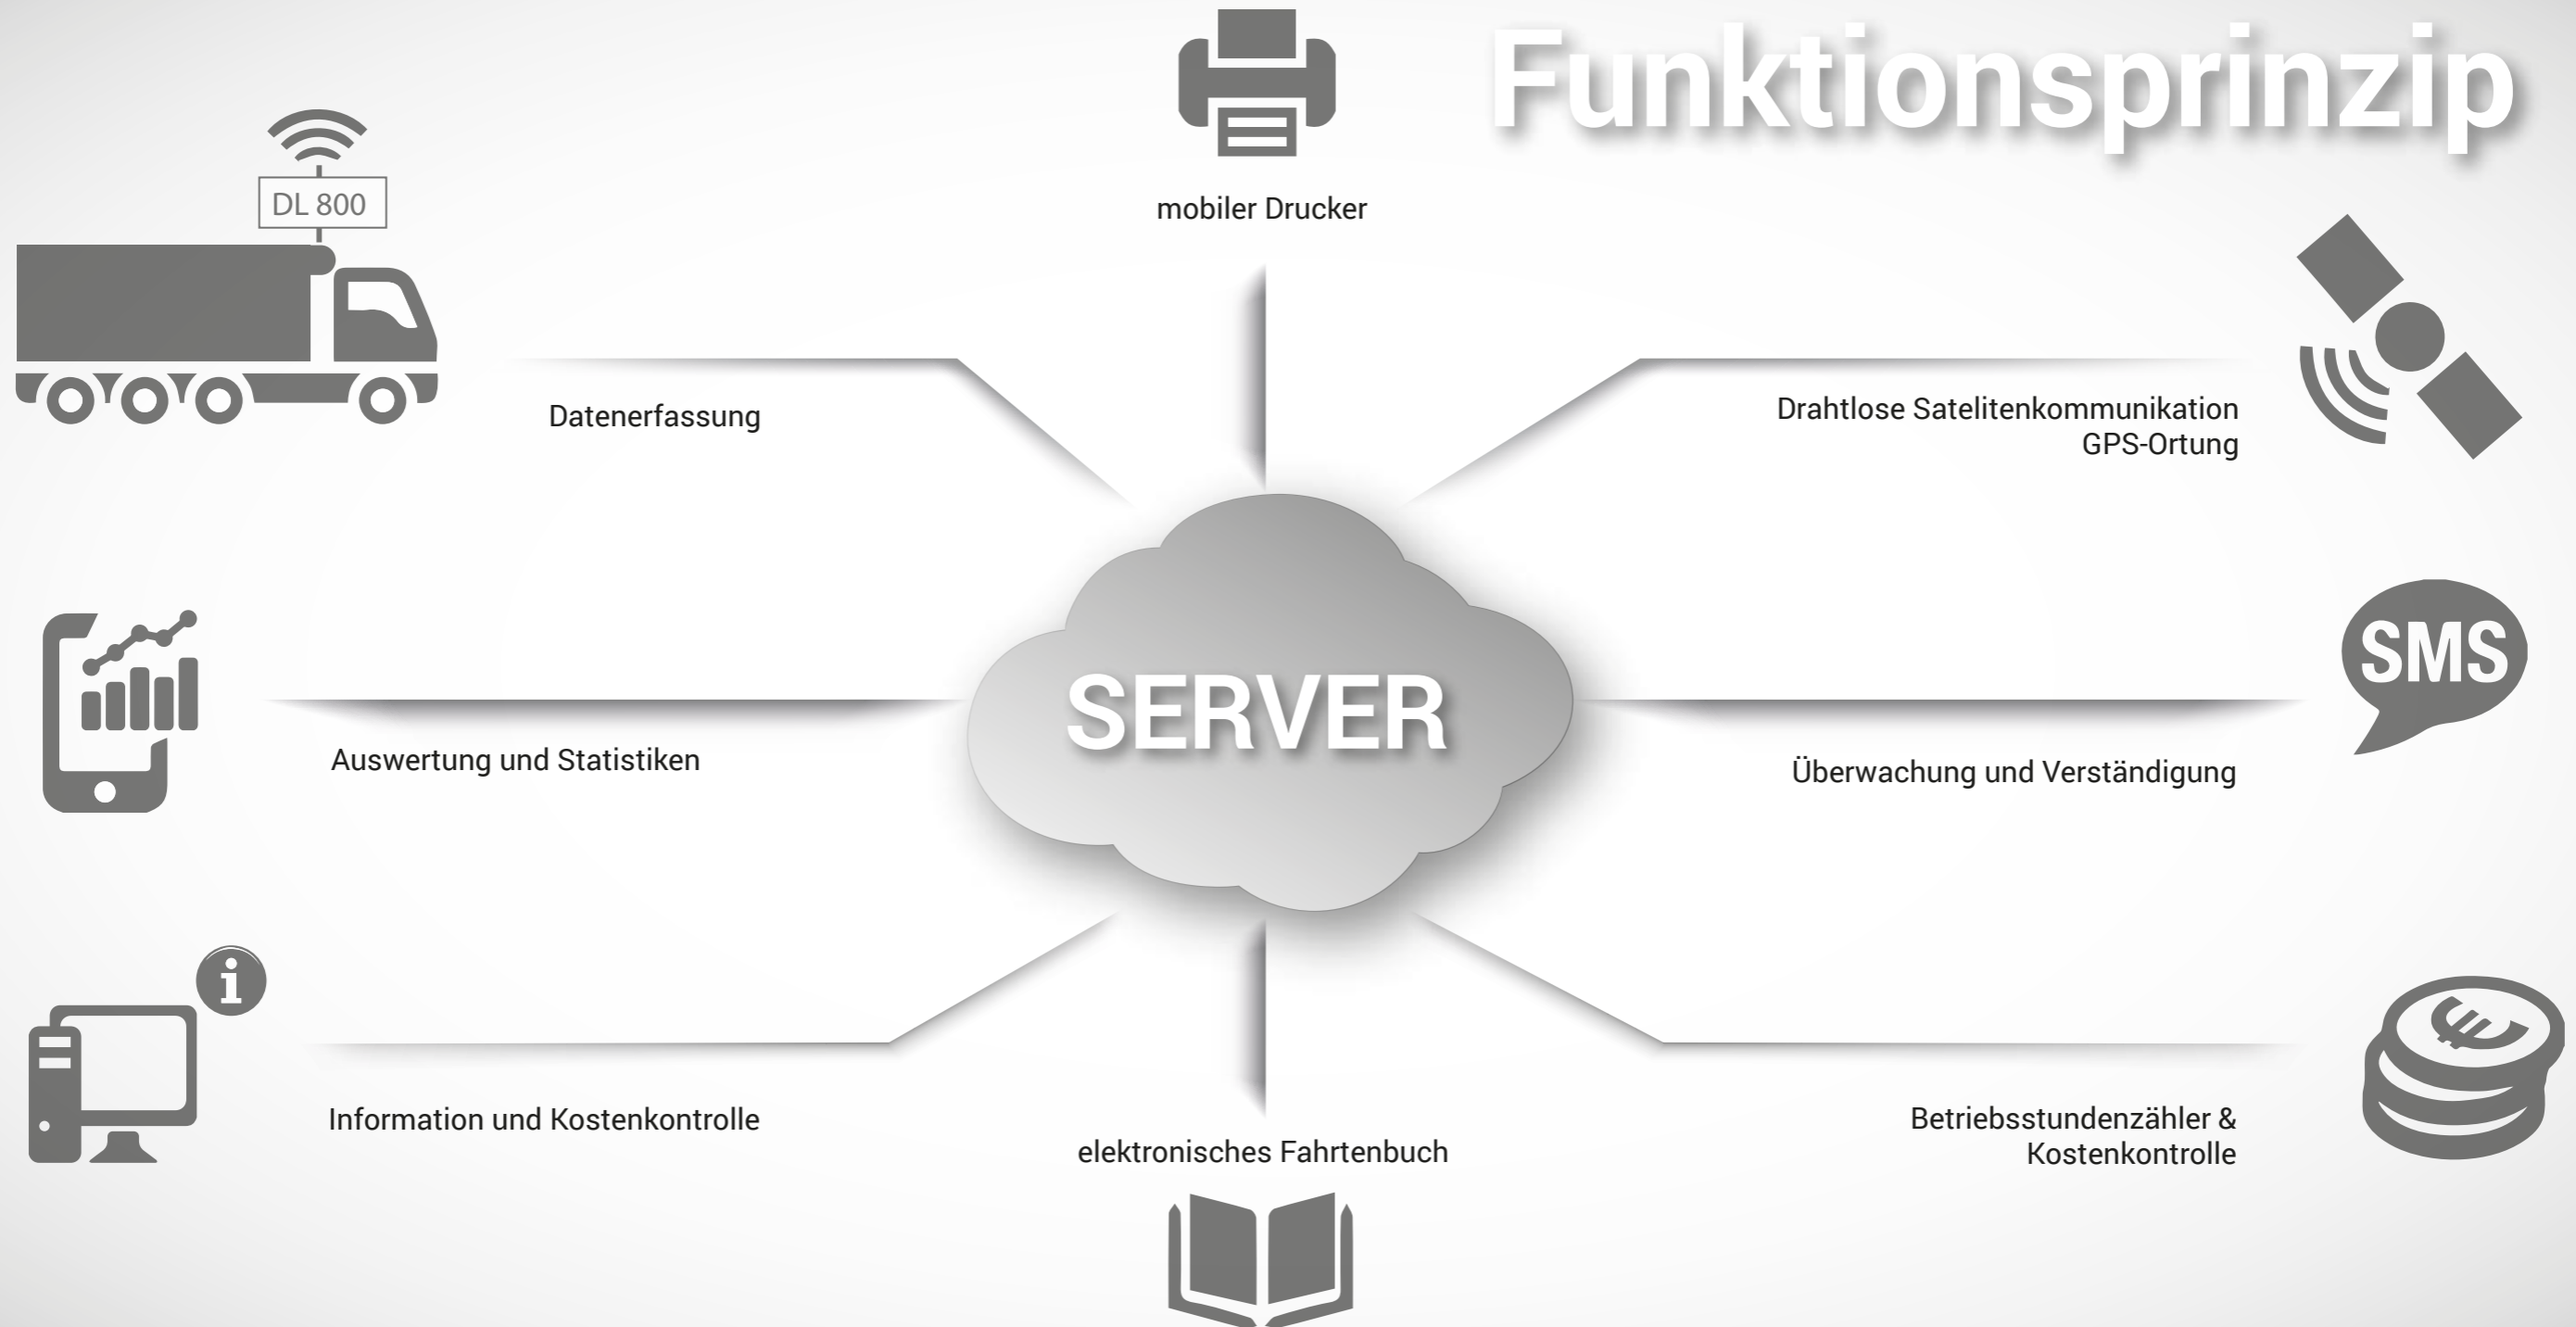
Funktionsprinzip

DL 800

mobiler Drucker

Datenerfassung

Drahtlose Satelitenkommunikation
GPS-Ortung

SERVER

SMS

Auswertung und Statistiken

Überwachung und Verständigung

Information und Kostenkontrolle

elektronisches Fahrtenbuch

Betriebsstundenzähler &
Kostenkontrolle